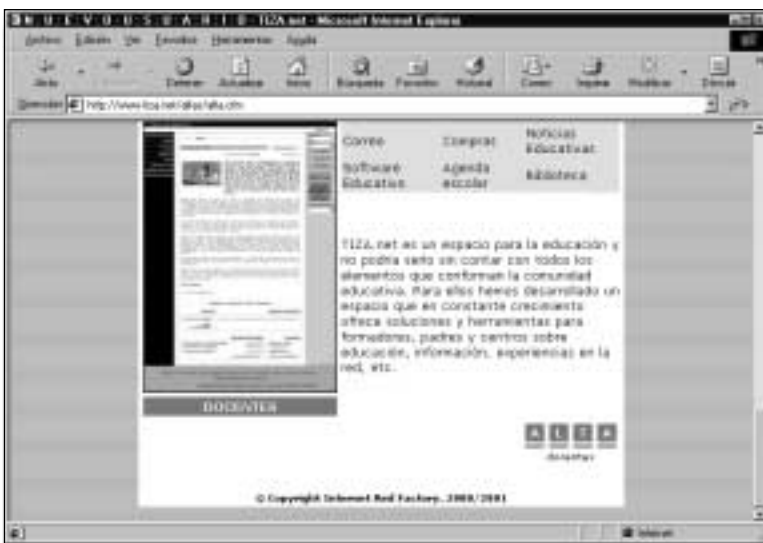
N U E V O U S U A R I O - TIZA.net - Microsoft Internet Explorer

Archivo Edición Ver Favoritos Herramientas Ayuda

Atrás Detener Actualizar Inicio Búsqueda Favoritos Historial Correo Imprimir Modificar Discutir

Dirección http://www.tiza.net/alta/alta.cfm

Correo | Comprar | Noticias Educativas
Software Educativo | Agenda escolar | Biblioteca

DOCENTES

TIZA.net es un espacio para la educación y no podría serlo sin contar con todos los elementos que conforman la comunidad educativa. Para ellos hemos desarrollado un espacio que en constante crecimiento ofrece soluciones y herramientas para formadores, padres y centros sobre educación, información, experiencias en la red, etc.

A L T A

© Copyright Internet Red Factory, 2000/2001

Internet